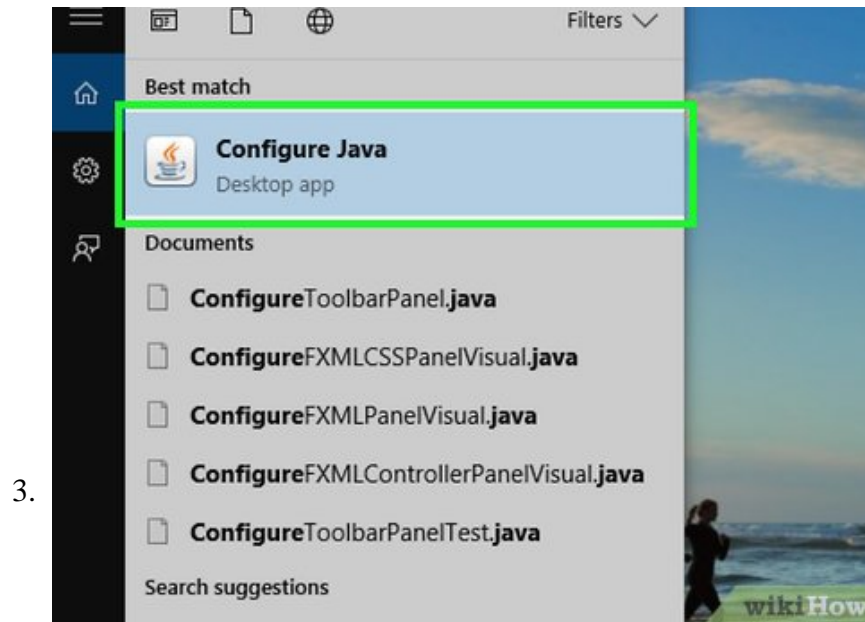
3.

Filters

Best match

Configure Java

Desktop app

Documents

ConfigureToolbarPanel.java

ConfigureFXMLCSSPanelVisual.java

ConfigureFXMLPanelVisual.java

ConfigureFXMLControllerPanelVisual.java

ConfigureToolbarPanelTest.java

Search suggestions

wikiHow